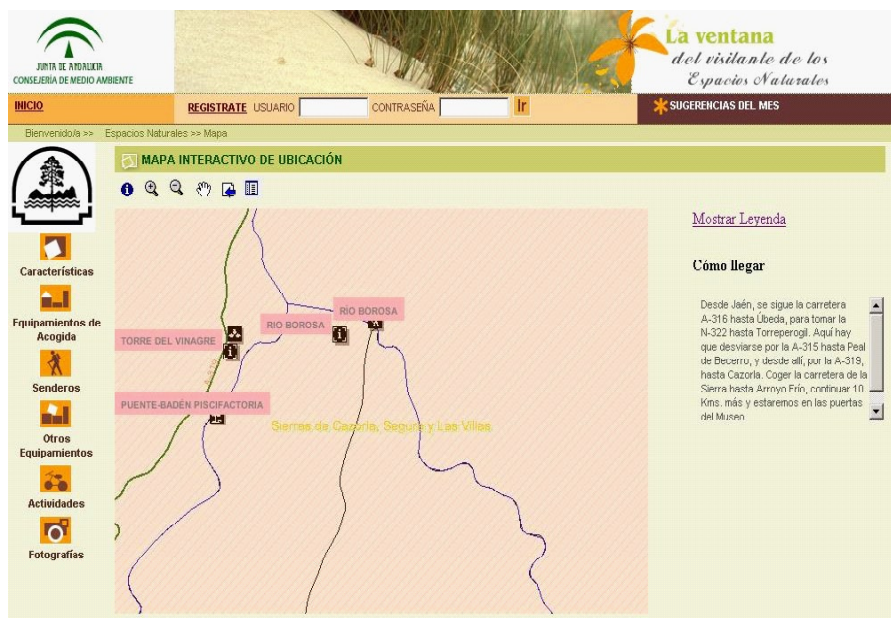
JUNTA DE ANDALUCIA
CONSEJERÍA DE MEDIO AMBIENTE

La ventana
del visitante de los
Espacios Naturales

INICIO

REGISTRATE USUARIO CONTRASEÑA Ir

SUGERENCIAS DEL MES

Bienvenido/a >> Espacios Naturales >> Mapa

MAPA INTERACTIVO DE UBICACIÓN

Características

Equipamientos de Acogida

Senderos

Otros Equipamientos

Actividades

Fotografías

TORRE DEL VINAGRE

RIO BOROSA

RIO BOROSA

PUENTE-BADÉN PISCIFACTORIA

Sierras de Cazorla, Segura y Las Villas

Mostrar Leyenda

Cómo llegar

Desde Jaén, se sigue la carretera A-316 hasta Úbeda, para tomar la N-322 hasta Torreperogil. Aquí hay que desviarse por la A-315 hasta Peal de Becerro, y desde allí, por la A-319, hasta Cazorla. Coger la carretera de la Sierra hasta Arroyo Frío, continuar 10 Kms. más y estaremos en las puertas del Museo.